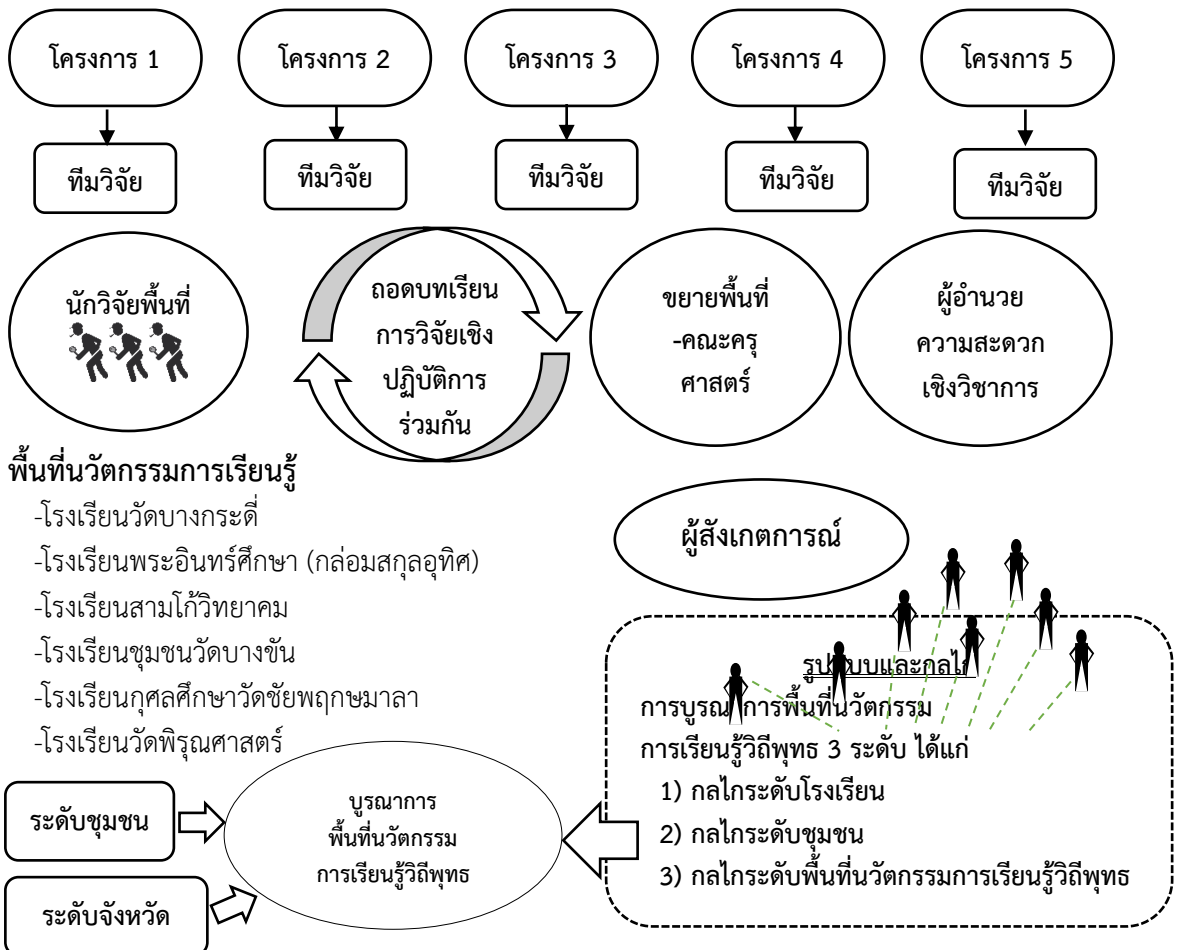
โครงการ 1

ทีมวิจัย

โครงการ 2

ทีมวิจัย

โครงการ 3

ทีมวิจัย

โครงการ 4

ทีมวิจัย

โครงการ 5

ทีมวิจัย

นักวิจัยพื้นที่

ถอดบทเรียน การวิจัยเชิง ปฏิบัติการ ร่วมกัน

ขยายพื้นที่ -คณะครุ ศาสตร์

ผู้อำนวย ความสะดวก เชิงวิชาการ

พื้นที่นวัตกรรมการเรียนรู้

-โรงเรียนวัดบางกระดี่

-โรงเรียนพระอินทร์ศึกษา (กล่อมสกุลอุทิศ)

-โรงเรียนสามโก้วิทยาคม

-โรงเรียนชุมชนวัดบางขัน

-โรงเรียนกุศลศึกษาวัดชัยพฤกษมาลา

-โรงเรียนวัดพิรุณศาสตร์

ผู้สังเกตการณ์

รูป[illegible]บบและกลไ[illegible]

การบูรณ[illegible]การพื้นที่นวัตกรรม การเรียนรู้วิถีพุทธ 3 ระดับ ได้แก่

1) กลไกระดับโรงเรียน

2) กลไกระดับชุมชน

3) กลไกระดับพื้นที่นวัตกรรมการเรียนรู้วิถีพุทธ

ระดับชุมชน

ระดับจังหวัด

บูรณาการ พื้นที่นวัตกรรม การเรียนรู้วิถีพุทธ